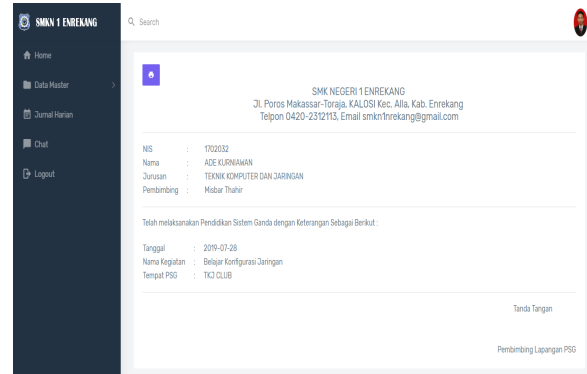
SMKN 1 ENREKANG

Search

Home

Data Master

Jurnal Harian

Chat

Logout

SMK NEGERI 1 ENREKANG
Jl. Poros Makassar-Toraja, KALOSI Kec. Alla, Kab. Enrekang
Telpon 0420-2312113, Email smkn1nrekang@gmail.com

NIS : 1702032
Nama : ADE KURNIAWAN
Jurusan : TEKNIK KOMPUTER DAN JARINGAN
Pembimbing : Misbar Thahir

Telah melaksanakan Pendidikan Sistem Ganda dengan Keterangan Sebagai Berikut :

Tanggal : 2019-07-28
Nama Kegiatan : Belajar Konfigurasi Jaringan
Tempat PSG : TKJ CLUB

Tanda Tangan

Pembimbing Lapangan PSG